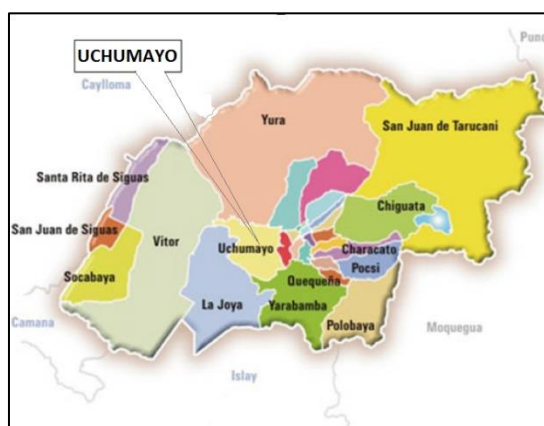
UCHUMAYO

Puno

Caylloma

Yura

San Juan de Tarucani

Santa Rita de Siguas

Chiguata

San Juan de Siguas

Vitor

Uchumayo

Characato

Pocsi

Socabaya

Quequeña

La Joya

Yarabamba

Camana

Polobaya

Moquegua

Islay